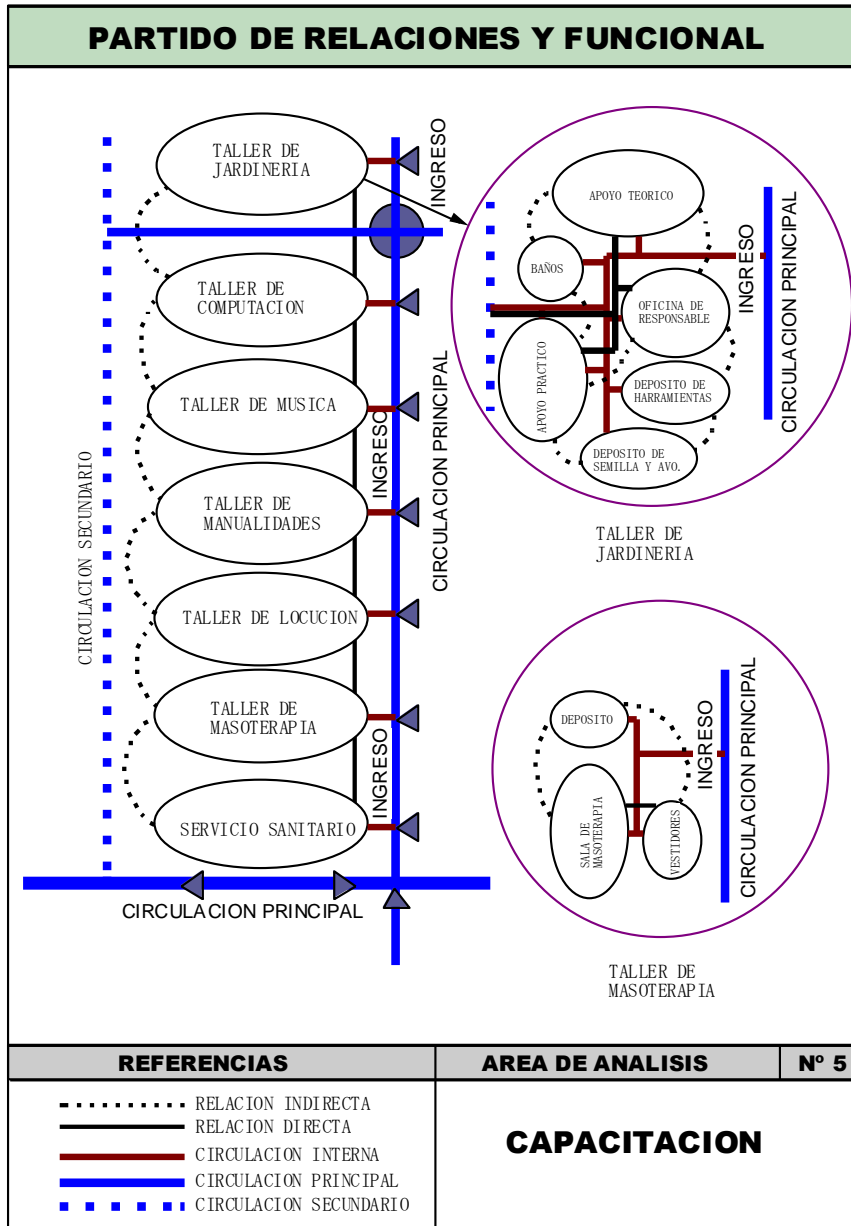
PARTIDO DE RELACIONES Y FUNCIONAL

TALLER DE JARDINERIA
INGRESO
TALLER DE COMPUTACION
TALLER DE MUSICA
TALLER DE MANUALIDADES
TALLER DE LOCUCION
TALLER DE MASOTERAPIA
SERVICIO SANITARIO
CIRCULACION SECUNDARIO
INGRESO
CIRCULACION PRINCIPAL
INGRESO
CIRCULACION PRINCIPAL

APOYO TEORICO
BAÑOS
OFICINA DE RESPONSABLE
APOYO PRACTICO
DEPOSITO DE HARRAMIENTAS
DEPOSITO DE SEMILLA Y AVO.
INGRESO
CIRCULACION PRINCIPAL
TALLER DE JARDINERIA

DEPOSITO
SALA DE MASOTERAPIA
VESTIDORES
INGRESO
CIRCULACION PRINCIPAL
TALLER DE MASOTERAPIA

| REFERENCIAS | AREA DE ANALISIS | Nº 5 |
|---|---|---|
| RELACION INDIRECTA<br>RELACION DIRECTA<br>CIRCULACION INTERNA<br>CIRCULACION PRINCIPAL<br>CIRCULACION SECUNDARIO | CAPACITACION | |